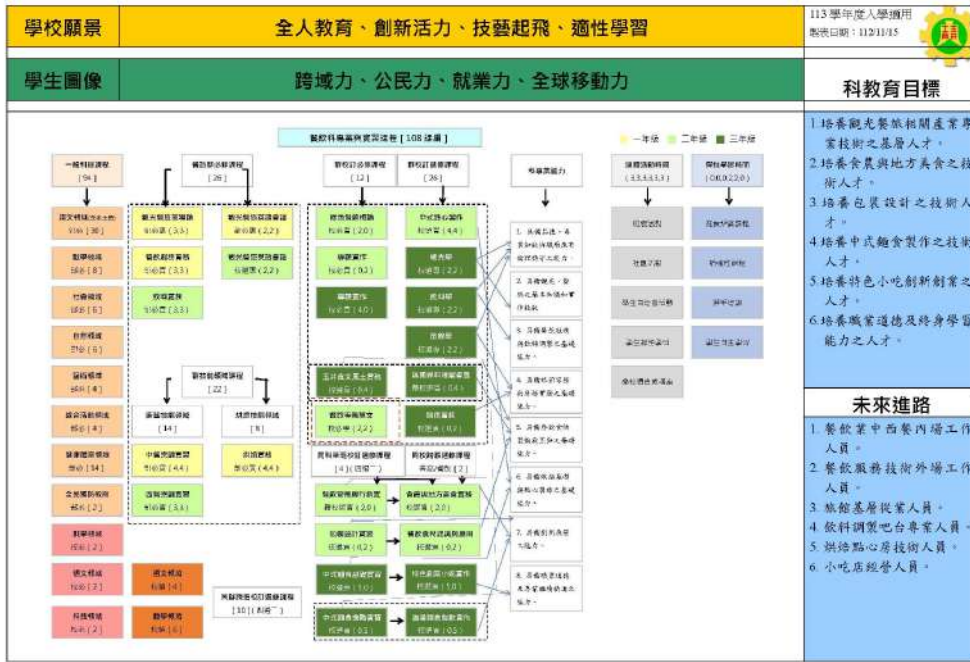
學校願景

全人教育、創新活力、技藝起飛、適性學習

113學年度入學適用
製表日期：112/11/15

學生圖像

跨域力、公民力、就業力、全球移動力

科教育目標

餐飲科專業與實習進程【108 課綱】

一年級 二年級 三年級

一般科目課程 [94]

部定必修課程 [26]

校訂必修課程 [12]

校訂選修課程 [36]

專業素養能力

彈性學習時間 (3,3,3,3,3,3)

團體活動時間 (0,0,0,2,2,0)

國文領域 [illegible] [30]

數學領域 學分[8]

社會領域 學分[6]

自然領域 學分[6]

藝術領域 學分[4]

綜合活動領域 學分[4]

健康與體育領域 學分[14]

全民國防教育 學分[2]

觀光餐旅業導論 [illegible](3,3)

餐飲衛生與安全 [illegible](3,3)

飲料實務 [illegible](3,3)

觀光餐旅英語會話 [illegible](2,2)

觀光餐旅英語會話 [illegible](2,2)

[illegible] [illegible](2,0)

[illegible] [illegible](0,2)

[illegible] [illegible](4,0)

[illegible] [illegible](4,4)

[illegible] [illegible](2,2)

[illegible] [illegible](2,2)

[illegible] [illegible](2,2)

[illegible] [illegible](0,4)

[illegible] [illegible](2,2)

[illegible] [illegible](0,2)

部定技能領域課程 [22]

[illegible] [14]

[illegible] [8]

中餐烹調實習 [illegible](4,4)

西餐烹調實習 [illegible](3,3)

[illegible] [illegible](4,4)

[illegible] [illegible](2,0)

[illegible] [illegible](0,2)

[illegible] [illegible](0,2)

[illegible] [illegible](1,0)

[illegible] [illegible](1,0)

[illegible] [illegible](0,1)

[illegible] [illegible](0,1)

數學領域 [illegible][2]

國文領域 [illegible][2]

科技領域 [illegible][2]

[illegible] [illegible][4]

數學領域 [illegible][6]

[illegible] [10]

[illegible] [4]

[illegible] [2]

1. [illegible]
2. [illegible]
3. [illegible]
4. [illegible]
5. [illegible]
6. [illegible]
7. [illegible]
8. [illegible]

1.培養觀光餐旅相關產業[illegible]業技術之基層人才。
2.培養食農與地方美食之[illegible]術人才。
3.培養包裝設計之技術人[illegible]才。
4.培養中式麵食製作之技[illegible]人才。
5.培養特色小吃創新創業之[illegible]人才。
6.培養職業道德及終身學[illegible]能力之人才。

未來進路

1. 餐飲業中西餐內場工作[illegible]人員。
2. 餐飲服務技術外場工作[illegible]人員。
3. 旅館基層從業人員。
4. 飲料調製吧台專業人員。
5. 烘焙點心房技術人員。
6. 小吃店經營人員。